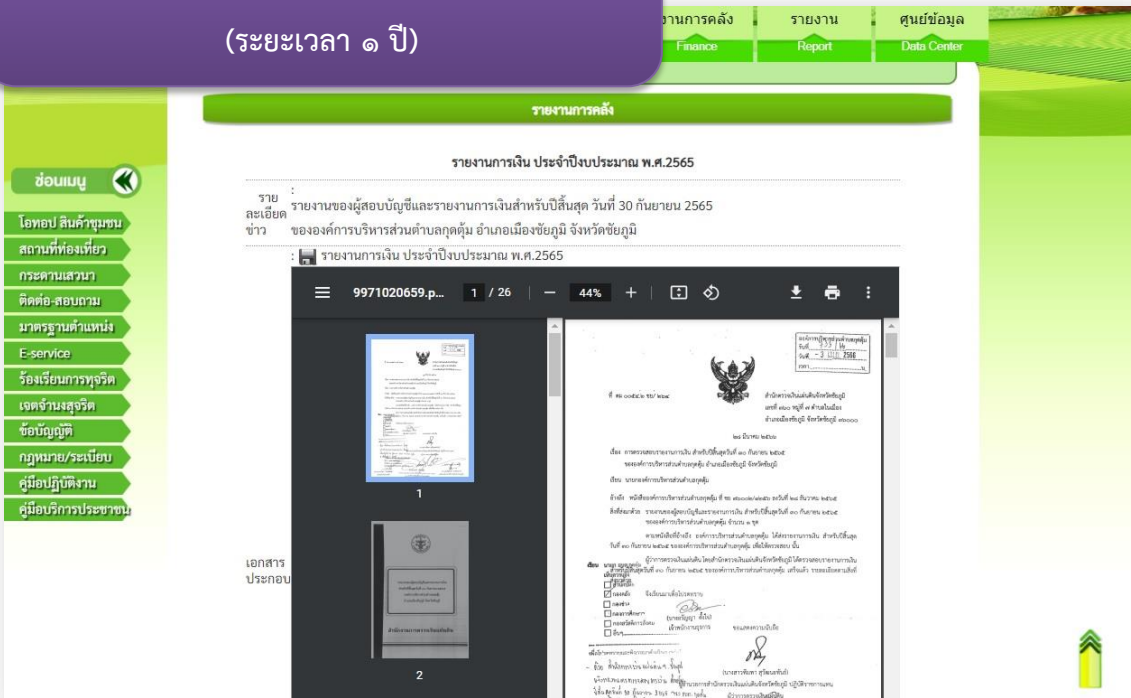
(ระยะเวลา ๑ ปี)

งานการคลัง Finance | รายงาน Report | ศูนย์ข้อมูล Data Center

รายงานการคลัง

รายงานการเงิน ประจำปีงบประมาณ พ.ศ.2565

รายละเอียดข่าว : รายงานของผู้สอบบัญชีและรายงานการเงินสำหรับปีสิ้นสุด วันที่ 30 กันยายน 2565 ขององค์การบริหารส่วนตำบลกุดตุ้ม อำเภอเมืองชัยภูมิ จังหวัดชัยภูมิ

: รายงานการเงิน ประจำปีงบประมาณ พ.ศ.2565

ซ่อนเมนู

โอทอป สินค้าชุมชน
สถานที่ท่องเที่ยว
กระดานเสวนา
ติดต่อ-สอบถาม
มาตรฐานตำแหน่ง
E-service
ร้องเรียนการทุจริต
เจตจำนงสุจริต
ข้อบัญญัติ
กฎหมาย/ระเบียบ
คู่มือปฏิบัติงาน
คู่มือบริการประชาชน

เอกสารประกอบ

9971020659.p... 1 / 26 | — 44% +

1

2

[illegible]